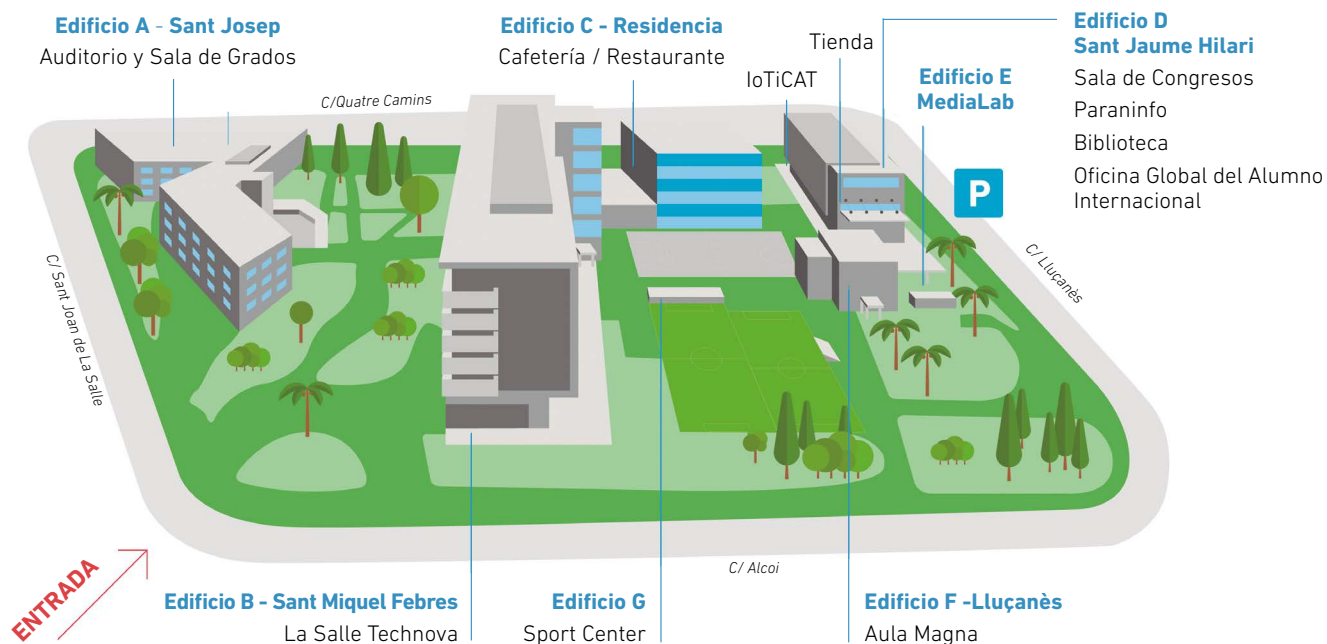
Edificio A - Sant Josep
Auditorio y Sala de Grados

Edificio C - Residencia
Cafetería / Restaurante

Tienda

IoTiCAT

Edificio D
Sant Jaume Hilari
Sala de Congresos
Paraninfo
Biblioteca
Oficina Global del Alumno Internacional

Edificio E
MediaLab

P

C/Quatre Camins

C/ Sant Joan de La Salle

C/ Lluçanès

C/ Alcoi

ENTRADA

Edificio B - Sant Miquel Febres
La Salle Technova

Edificio G
Sport Center

Edificio F -Lluçanès
Aula Magna